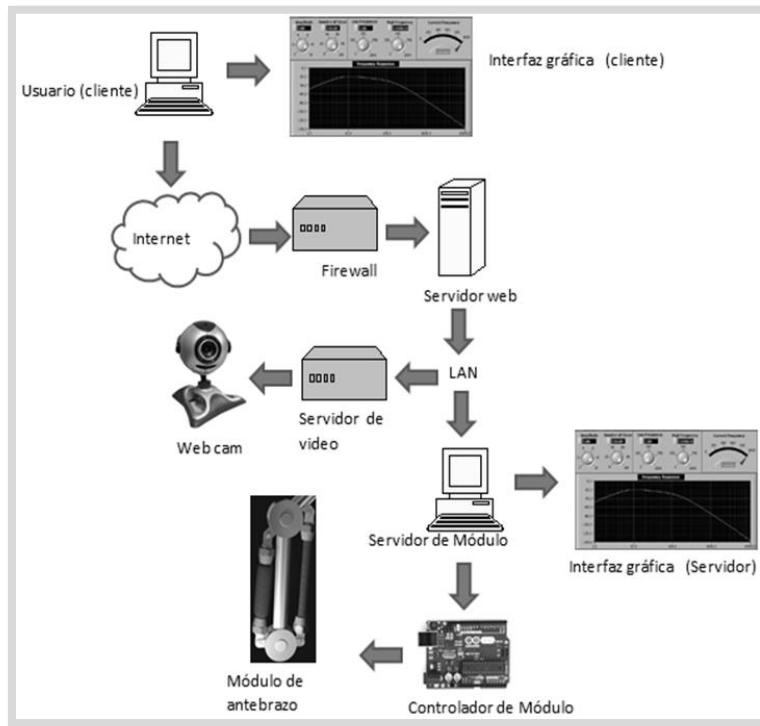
Interfaz gráfica (cliente)

Usuario (cliente)

Internet

Firewall

Servidor web

LAN

Servidor de video

Web cam

Servidor de Módulo

Interfaz gráfica (Servidor)

Módulo de antebrazo

Controlador de Módulo